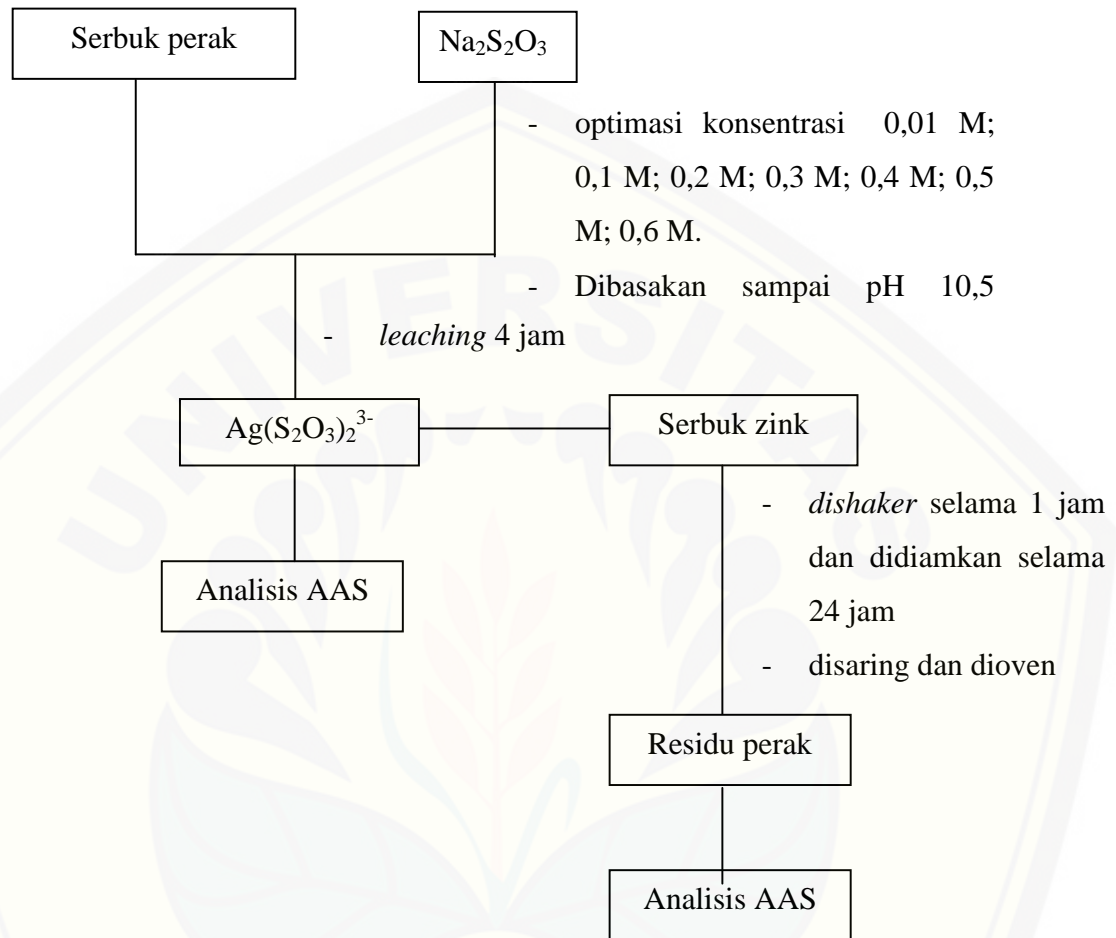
Serbuk perak

$Na_2S_2O_3$

- optimasi konsentrasi 0,01 M; 0,1 M; 0,2 M; 0,3 M; 0,4 M; 0,5 M; 0,6 M.
- Dibasakan sampai pH 10,5

- leaching 4 jam

$Ag(S_2O_3)_2^{3-}$

Serbuk zink

- dishaker selama 1 jam dan didiamkan selama 24 jam
- disaring dan dioven

Analisis AAS

Residu perak

Analisis AAS